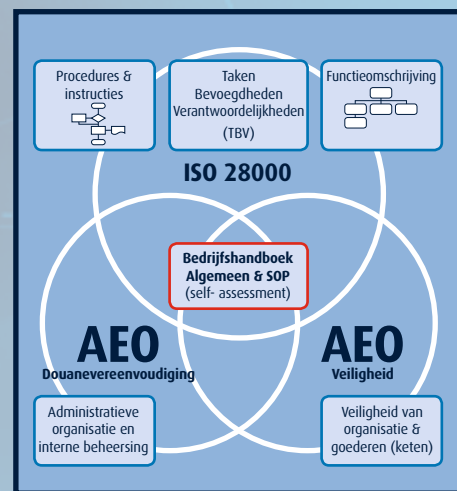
Procedures & instructies

Taken Bevoegdheden Verantwoordelijkheden (TBV)

Functieomschrijving

ISO 28000

Bedrijfshandboek Algemeen & SOP (self- assessment)

AEO
Douanevereenvoudiging

AEO
Veiligheid

Administratieve organisatie en interne beheersing

Veiligheid van organisatie & goederen (keten)